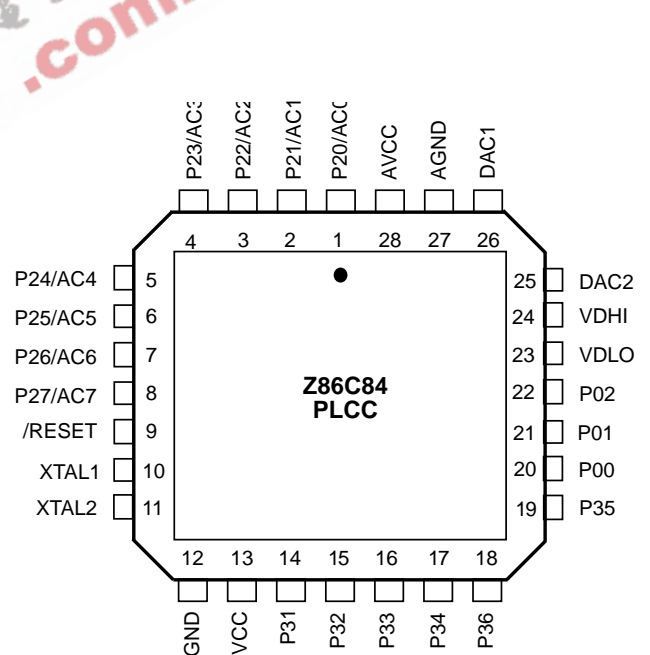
.com

P23/AC3
P22/AC2
P21/AC1
P20/AC0
AVCC
AGND
DAC1

4 3 2 1 28 27 26

P24/AC4 5
P25/AC5 6
P26/AC6 7
P27/AC7 8
/RESET 9
XTAL1 10
XTAL2 11

25 DAC2
24 VDHI
23 VDLO
22 P02
21 P01
20 P00
19 P35

Z86C84
PLCC

12 13 14 15 16 17 18

GND
VCC
P31
P32
P33
P34
P36